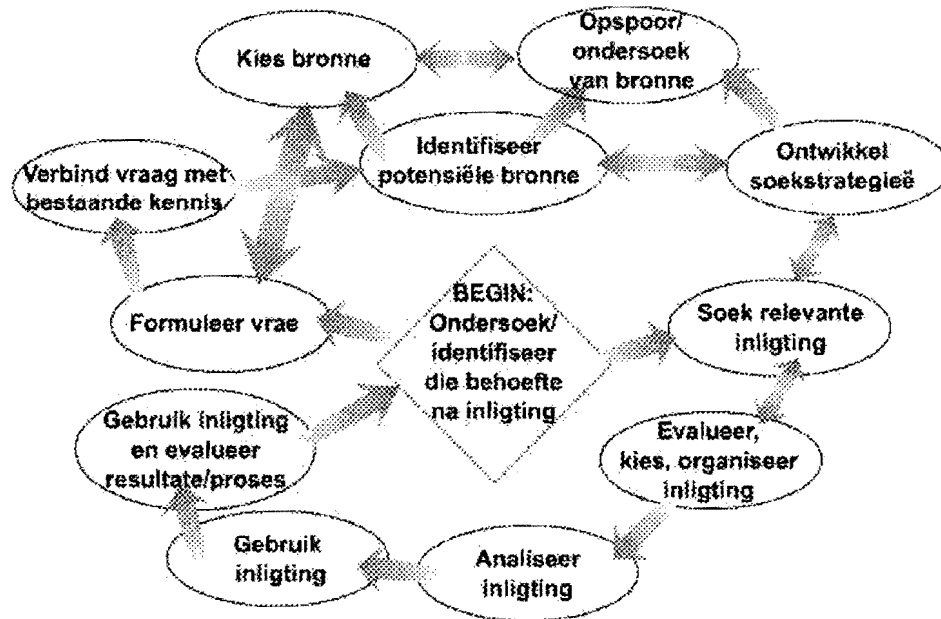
Kies bronne

Opspoor/ ondersoek van bronne

Identifiseer potensiële bronne

Verbind vraag met bestaande kennis

Ontwikkel soekstrategieë

BEGIN: Ondersoek/ identifiseer die behoefte na inligting

Formuleer vrae

Soek relevante inligting

Gebruik inligting en evalueer resultate/proses

Evalueer, kies, organiseer inligting

Gebruik inligting

Analiseer inligting